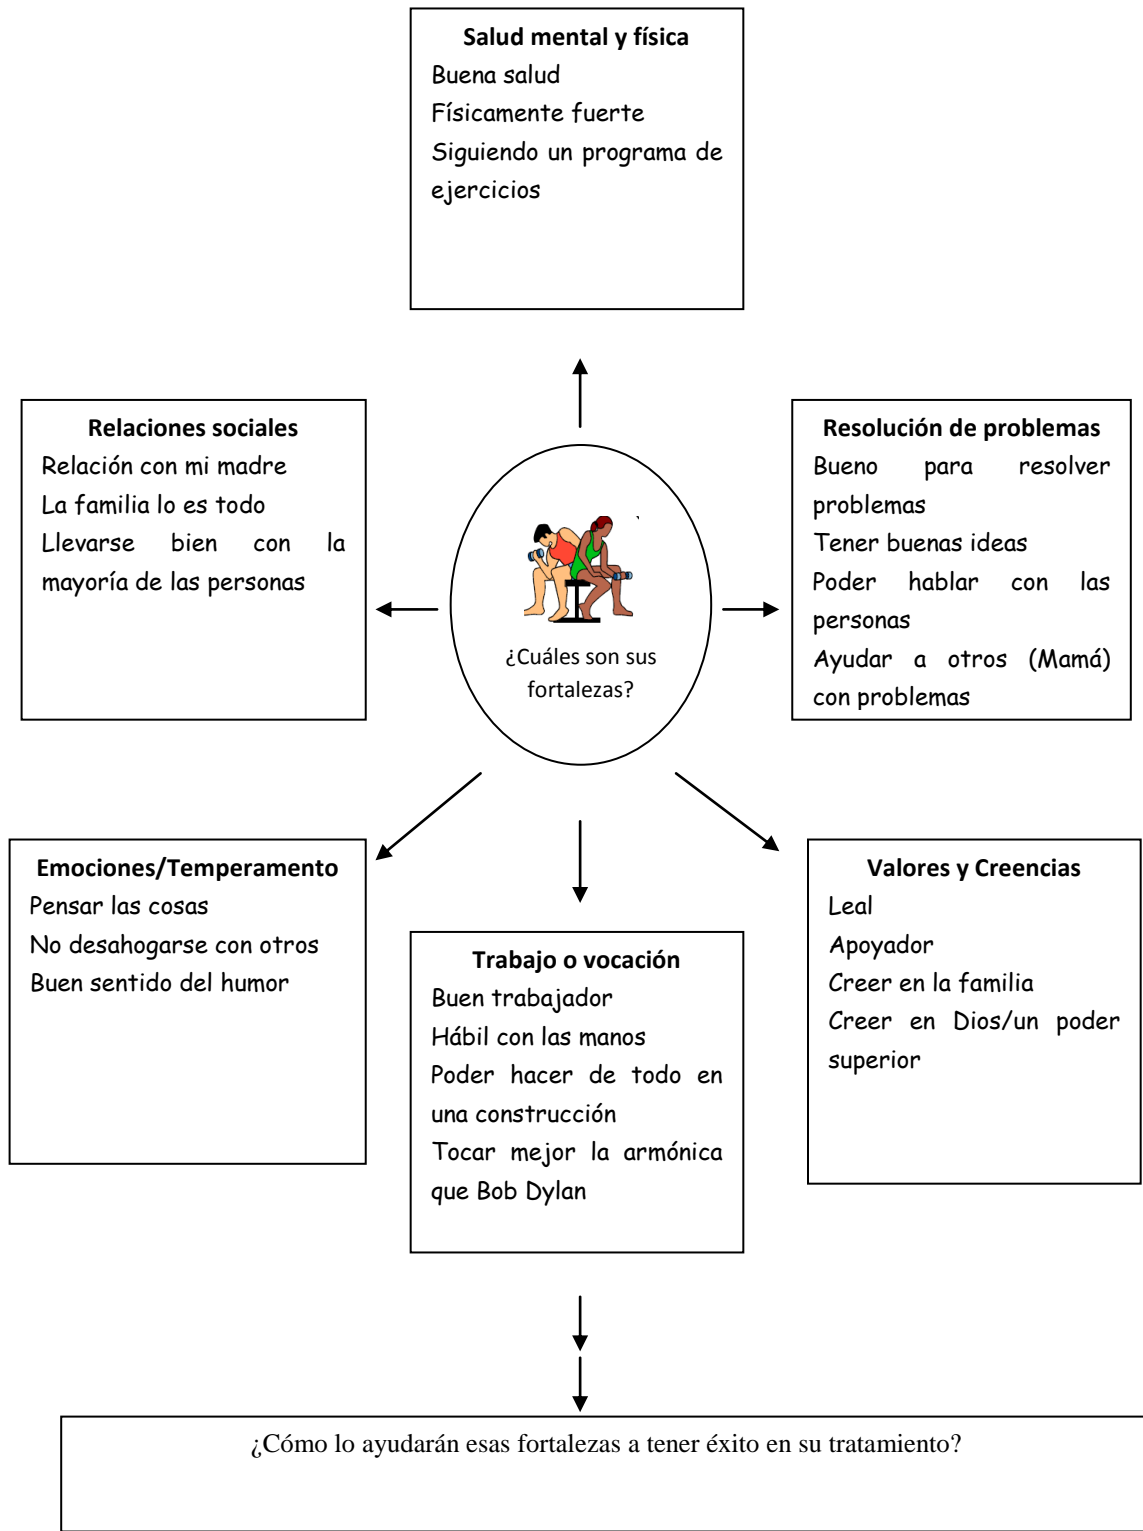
Salud mental y física
Buena salud
Físicamente fuerte
Siguiendo un programa de ejercicios

Relaciones sociales
Relación con mi madre
La familia lo es todo
Llevarse bien con la mayoría de las personas

¿Cuáles son sus fortalezas?

Resolución de problemas
Bueno para resolver problemas
Tener buenas ideas
Poder hablar con las personas
Ayudar a otros (Mamá) con problemas

Emociones/Temperamento
Pensar las cosas
No desahogarse con otros
Buen sentido del humor

Trabajo o vocación
Buen trabajador
Hábil con las manos
Poder hacer de todo en una construcción
Tocar mejor la armónica que Bob Dylan

Valores y Creencias
Leal
Apoyador
Creer en la familia
Creer en Dios/un poder superior

¿Cómo lo ayudarán esas fortalezas a tener éxito en su tratamiento?